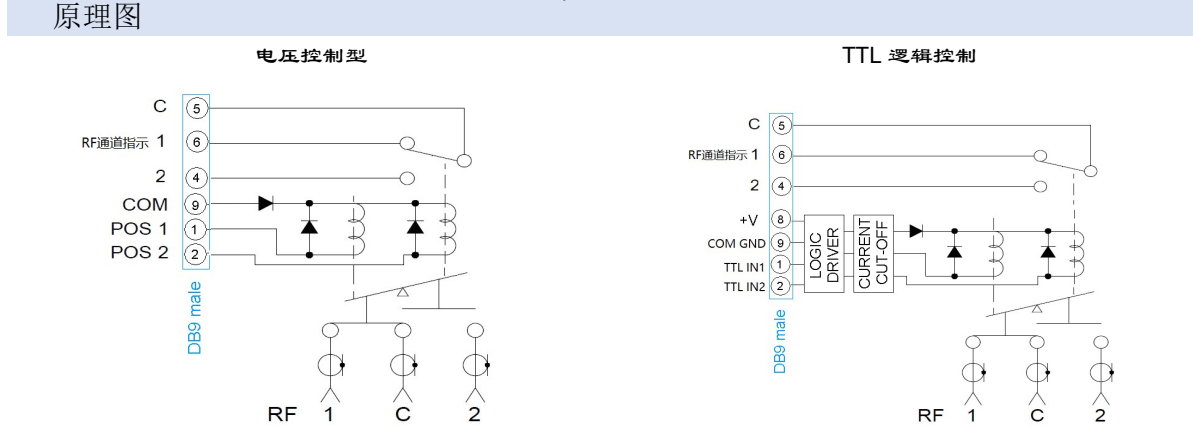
原理图

电压控制型

C 5
RF通道指示 1 6
2 4
COM 9
POS 1 1
POS 2 2
DB9 male

RF 1 C 2

TTL 逻辑控制

C 5
RF通道指示 1 6
2 4
+V 8
COM GND 9
TTL IN1 1
TTL IN2 2
DB9 male
LOGIC DRIVER
CURRENT CUT-OFF

RF 1 C 2